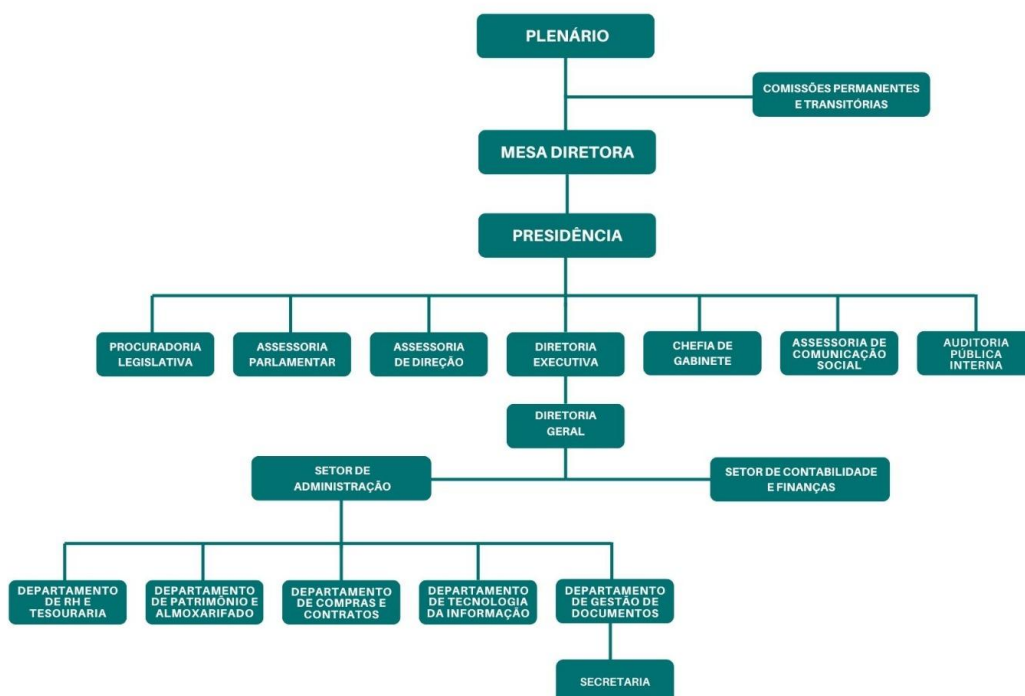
PLENÁRIO

COMISSÕES PERMANENTES E TRANSITÓRIAS

MESA DIRETORA

PRESIDÊNCIA

PROCURADORIA LEGISLATIVA

ASSESSORIA PARLAMENTAR

ASSESSORIA DE DIREÇÃO

DIRETORIA EXECUTIVA

CHEFIA DE GABINETE

ASSESSORIA DE COMUNICAÇÃO SOCIAL

AUDITORIA PÚBLICA INTERNA

DIRETORIA GERAL

SETOR DE ADMINISTRAÇÃO

SETOR DE CONTABILIDADE E FINANÇAS

DEPARTAMENTO DE RH E TESOURARIA

DEPARTAMENTO DE PATRIMÔNIO E ALMOXARIFADO

DEPARTAMENTO DE COMPRAS E CONTRATOS

DEPARTAMENTO DE TECNOLOGIA DA INFORMAÇÃO

DEPARTAMENTO DE GESTÃO DE DOCUMENTOS

SECRETARIA